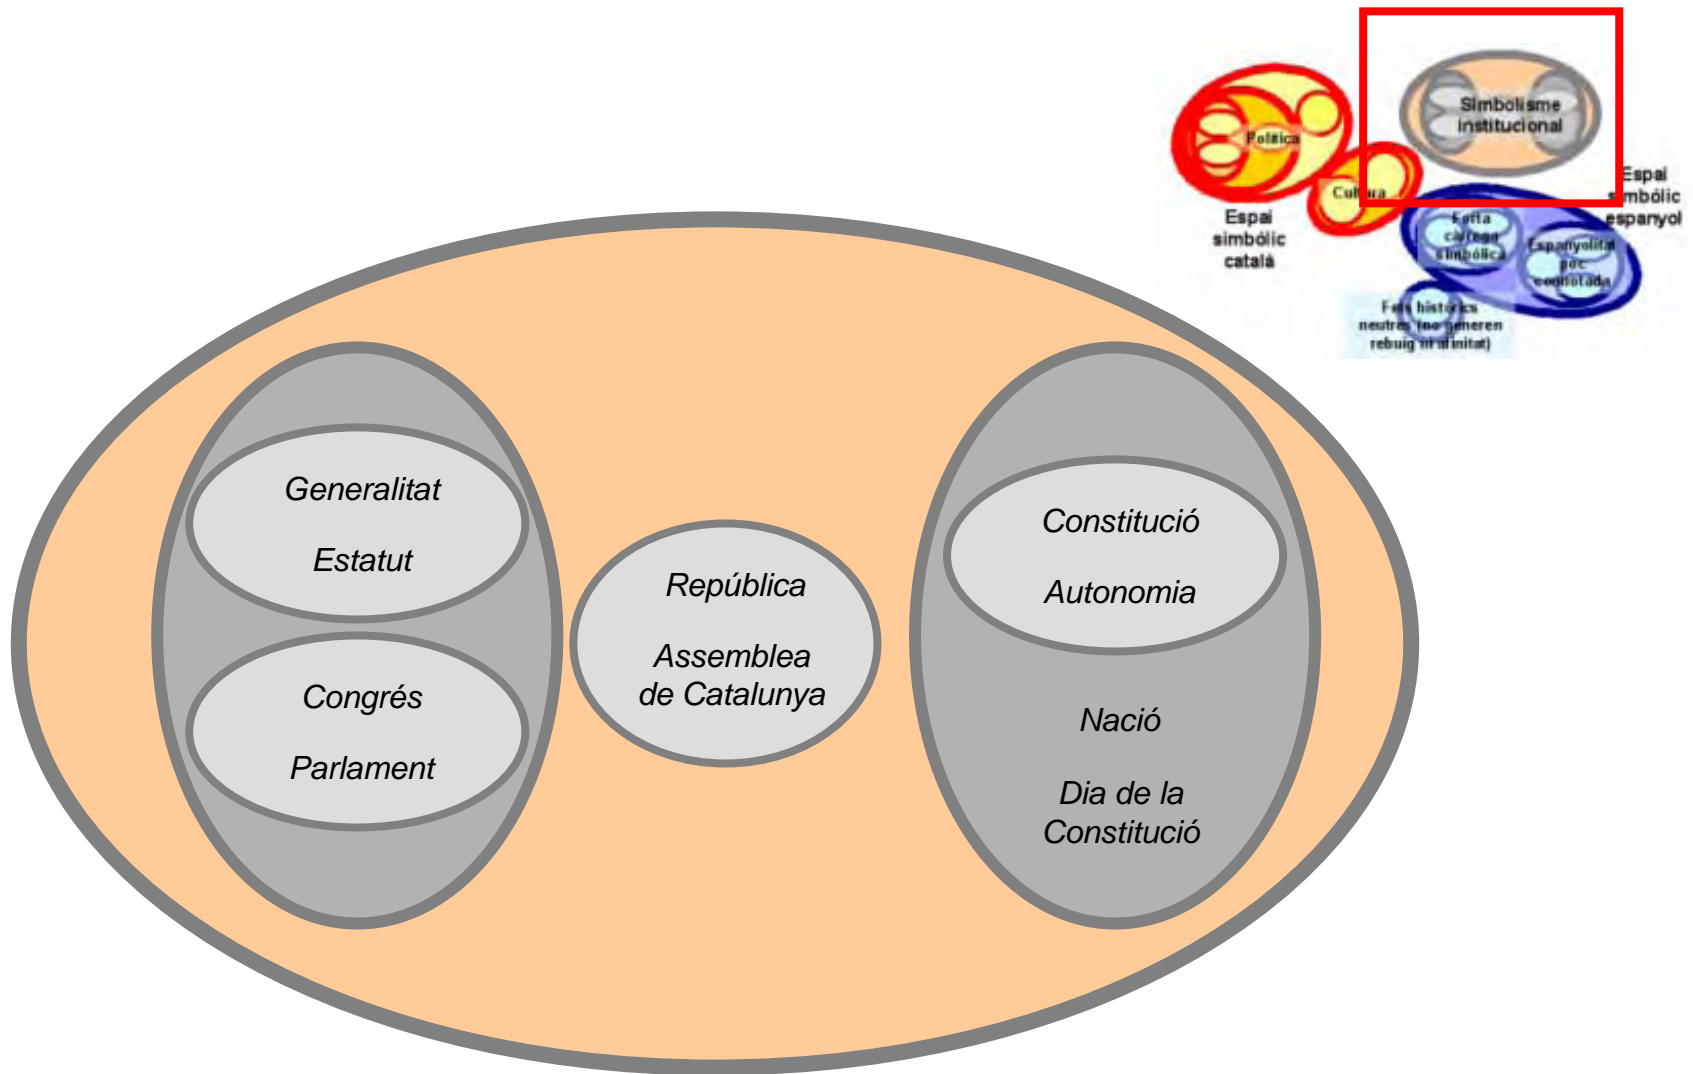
Política

Cultura

Espai simbòlic català

Simbolisme institucional

Espai simbòlic espanyol

Forta càrrega simbòlica

Espanyolitat poc connotada

Fets històrics neutres (no generen rebuig ni afinitat)

Generalitat

Estatut

Congrés

Parlament

República

Assemblea de Catalunya

Constitució

Autonomia

Nació

Dia de la Constitució